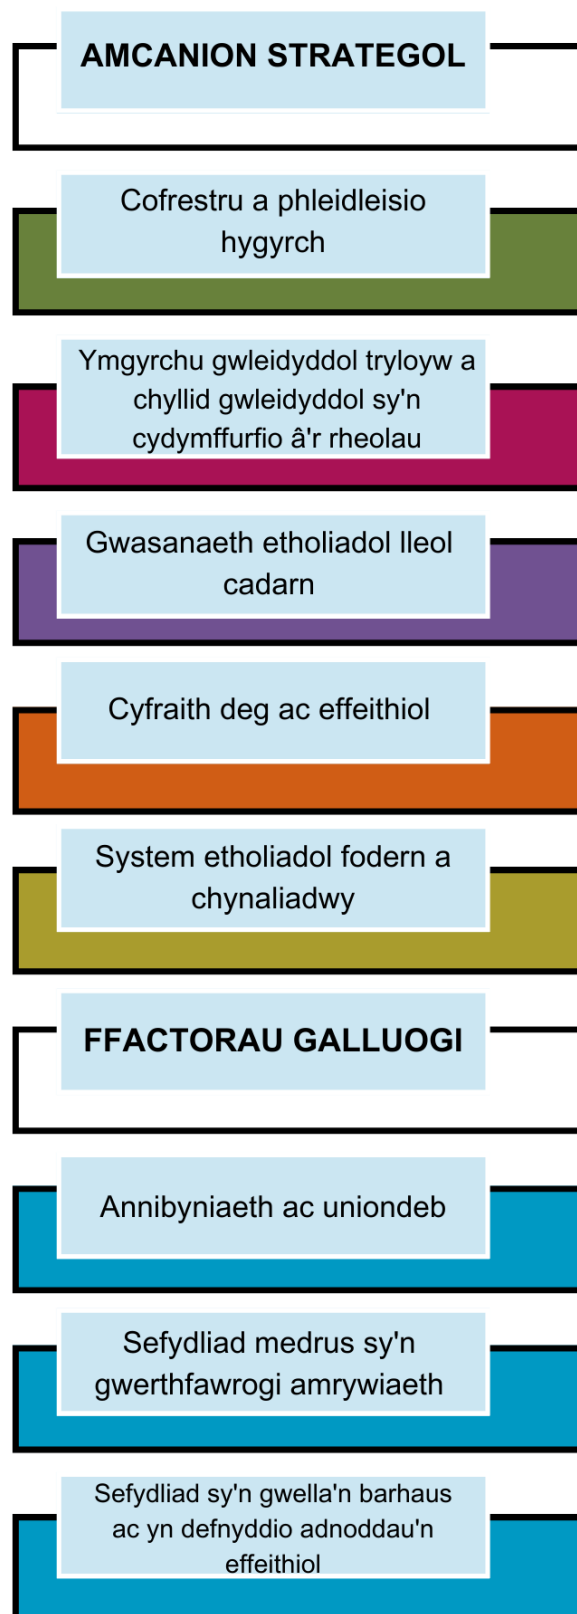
AMCANION STRATEGOL

Cofrestru a phleidleisio hygyrch

Ymgyrchu gwleidyddol tryloyw a chyllid gwleidyddol sy'n cydymffurfio â'r rheolau

Gwasanaeth etholiadol lleol cadarn

Cyfraith deg ac effeithiol

System etholiadol fodern a chynaliadwy

FFACTORAU GALLUOGI

Annibyniaeth ac uniondeb

Sefydliad medrus sy'n gwerthfawrogi amrywiaeth

Sefydliad sy'n gwella'n barhaus ac yn defnyddio adnoddau'n effeithiol